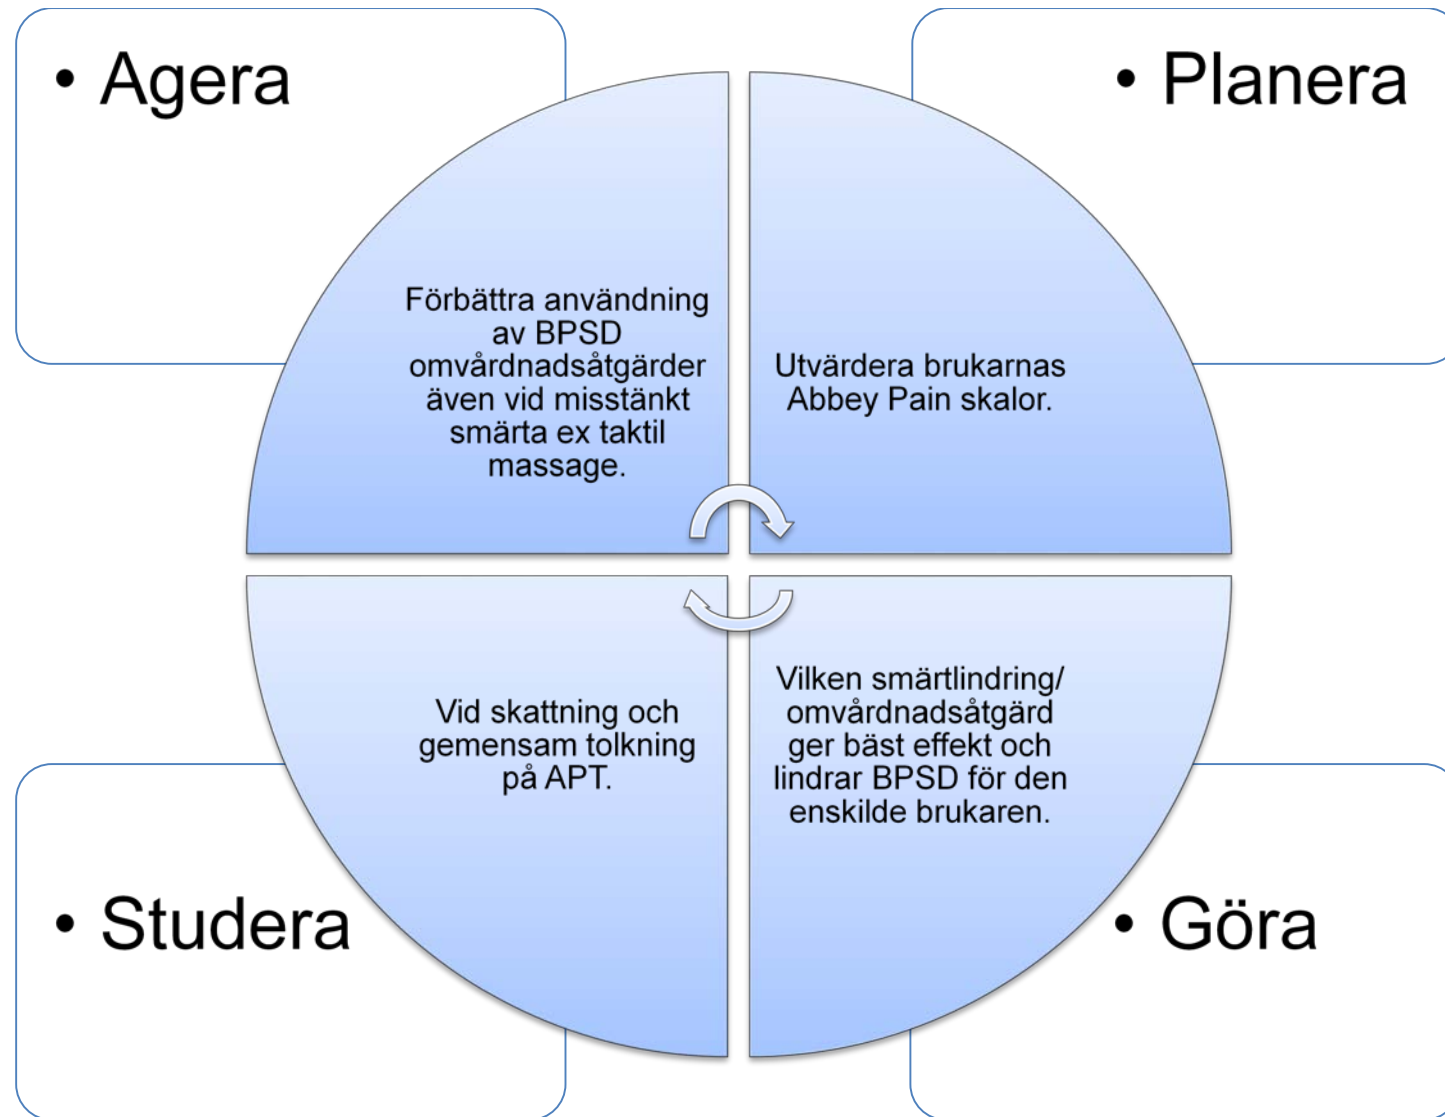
• Agera

• Planera

Förbättra användning av BPSD omvårdnadsåtgärder även vid misstänkt smärta ex taktil massage.

Utvärdera brukarnas Abbey Pain skalor.

Vid skattning och gemensam tolkning på APT.

Vilken smärtlindring/ omvårdnadsåtgärd ger bäst effekt och lindrar BPSD för den enskilde brukaren.

• Studera

• Göra